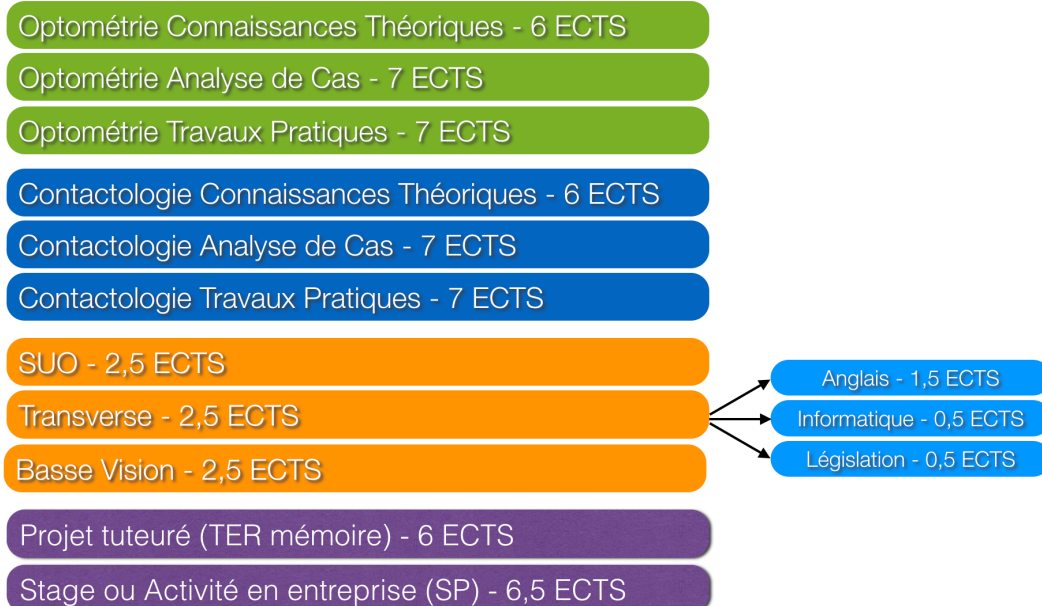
Optométrie Connaissances Théoriques - 6 ECTS

Optométrie Analyse de Cas - 7 ECTS

Optométrie Travaux Pratiques - 7 ECTS

Contactologie Connaissances Théoriques - 6 ECTS

Contactologie Analyse de Cas - 7 ECTS

Contactologie Travaux Pratiques - 7 ECTS

SUO - 2,5 ECTS

Transverse - 2,5 ECTS

Anglais - 1,5 ECTS

Informatique - 0,5 ECTS

Législation - 0,5 ECTS

Basse Vision - 2,5 ECTS

Projet tuteuré (TER mémoire) - 6 ECTS

Stage ou Activité en entreprise (SP) - 6,5 ECTS